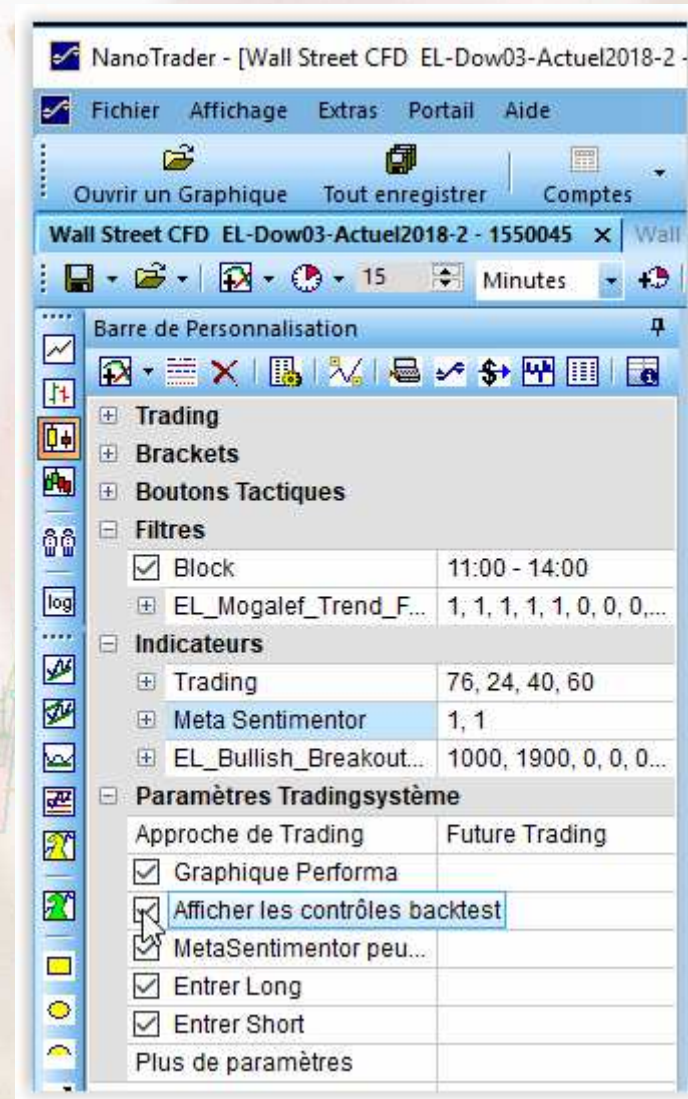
NanoTrader - [Wall Street CFD EL-Dow03-Actuel2018-2 -

Fichier Affichage Extras Portail Aide

Ouvrir un Graphique Tout enregistrer Comptes

Wall Street CFD EL-Dow03-Actuel2018-2 - 1550045 × Wall

15 Minutes

log

Barre de Personnalisation

Trading
Brackets
Boutons Tactiques
Filtres

| | |
|---|---|
| Block | 11:00 - 14:00 |
| EL_Mogalef_Trend_F... | 1, 1, 1, 1, 1, 0, 0, 0,... |

Indicateurs

| | |
|---|---|
| Trading | 76, 24, 40, 60 |
| Meta Sentimentor | 1, 1 |
| EL_Bullish_Breakout... | 1000, 1900, 0, 0, 0... |

Paramètres Tradingsystème

| | |
|---|---|
| Approche de Trading | Future Trading |
| Graphique Performa | |
| Afficher les contrôles backtest | |
| MetaSentimentor peu... | |
| Entrer Long | |
| Entrer Short | |
| Plus de paramètres | |